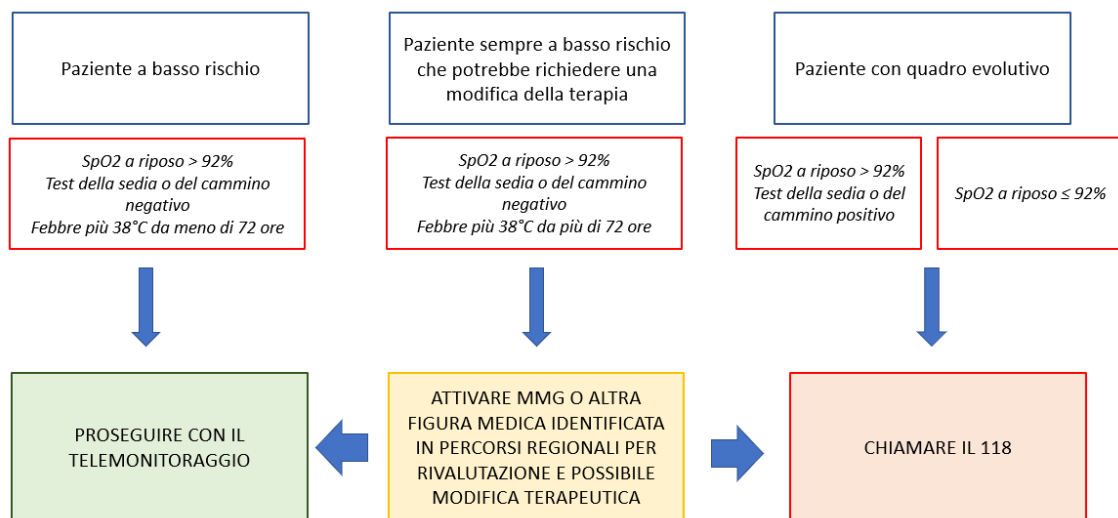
Paziente a basso rischio

Paziente sempre a basso rischio che potrebbe richiedere una modifica della terapia

Paziente con quadro evolutivo

SpO2 a riposo > 92%
Test della sedia o del cammino negativo
Febbre più 38°C da meno di 72 ore

SpO2 a riposo > 92%
Test della sedia o del cammino negativo
Febbre più 38°C da più di 72 ore

SpO2 a riposo > 92%
Test della sedia o del cammino positivo

SpO2 a riposo ≤ 92%

PROSEGUIRE CON IL TELEMONITORAGGIO

ATTIVARE MMG O ALTRA FIGURA MEDICA IDENTIFICATA IN PERCORSI REGIONALI PER RIVALUTAZIONE E POSSIBILE MODIFICA TERAPEUTICA

CHIAMARE IL 118